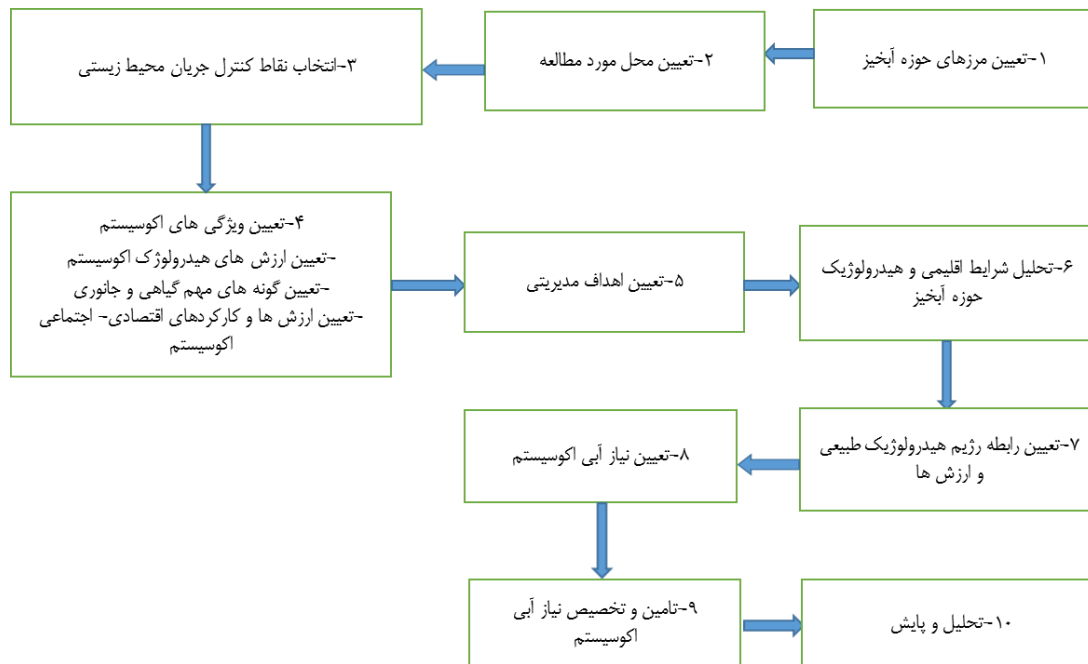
۱-تعیین مرزهای حوزه آبخیز

۲-تعیین محل مورد مطالعه

۳-انتخاب نقاط کنترل جریان محیط زیستی

۴-تعیین ویژگی های اکوسیستم
-تعیین ارزش های هیدرولوژک اکوسیستم
-تعیین گونه های مهم گیاهی و جانوری
-تعیین ارزش ها و کارکردهای اقتصادی- اجتماعی اکوسیستم

۵-تعیین اهداف مدیریتی

۶-تحلیل شرایط اقلیمی و هیدرولوژیک حوزه آبخیز

۷-تعیین رابطه رژیم هیدرولوژیک طبیعی و ارزش ها

۸-تعیین نیاز آبی اکوسیستم

۹-تامین و تخصیص نیاز آبی اکوسیستم

۱۰-تحلیل و پایش